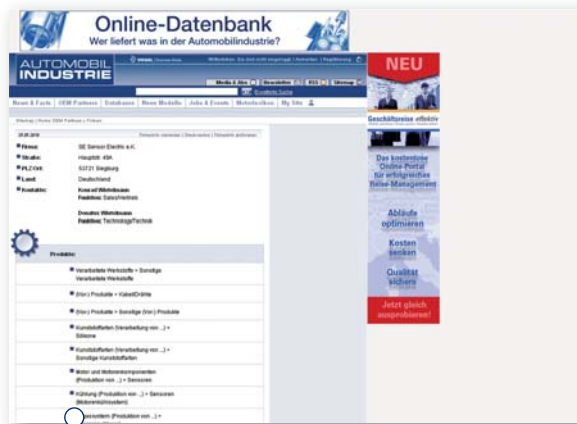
Online-Datenbank
Wer liefert was in der Automobilindustrie?

AUTOMOBIL INDUSTRIE

News & Facts | OEM Partners | Database | Neue Modelle | Jobs & Events | Motorlexikon | My Site

NEU

Geschäftsreise effektiv

Das kostenlose Online-Portal für erfolgreiches Reise-Management

Abläufe optimieren

Kosten senken

Qualität sichern

Jetzt gleich ausprobieren!

Firma: SE Sensor Electric e.K.
Straße: Hauptstr. 49A
PLZ/Ort: 53721 Siegburg
Land: Deutschland
Kontakte: Konrad Wiehnbaum
Funktion: Sales/Vertrieb

Dorothe Wiehnbaum
Funktion: Technologie/Technik

Produkte:

Verarbeitete Werkstoffe > Sonstige Verarbeitete Werkstoffe

(Vor-) Produkte > Kabel/Drähte

(Vor-) Produkte > Sonstige (Vor-) Produkte

Kunststoffarten (Verarbeitung von ...) > Silikone

Kunststoffarten (Verarbeitung von ...) > Sonstige Kunststoffarten

Motor und Motorenkomponenten (Produktion von ...) > Sensoren

Kühlung (Produktion von ...) > Sensoren (Motorenkühlsystem)

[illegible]systeme (Produktion von ...) >